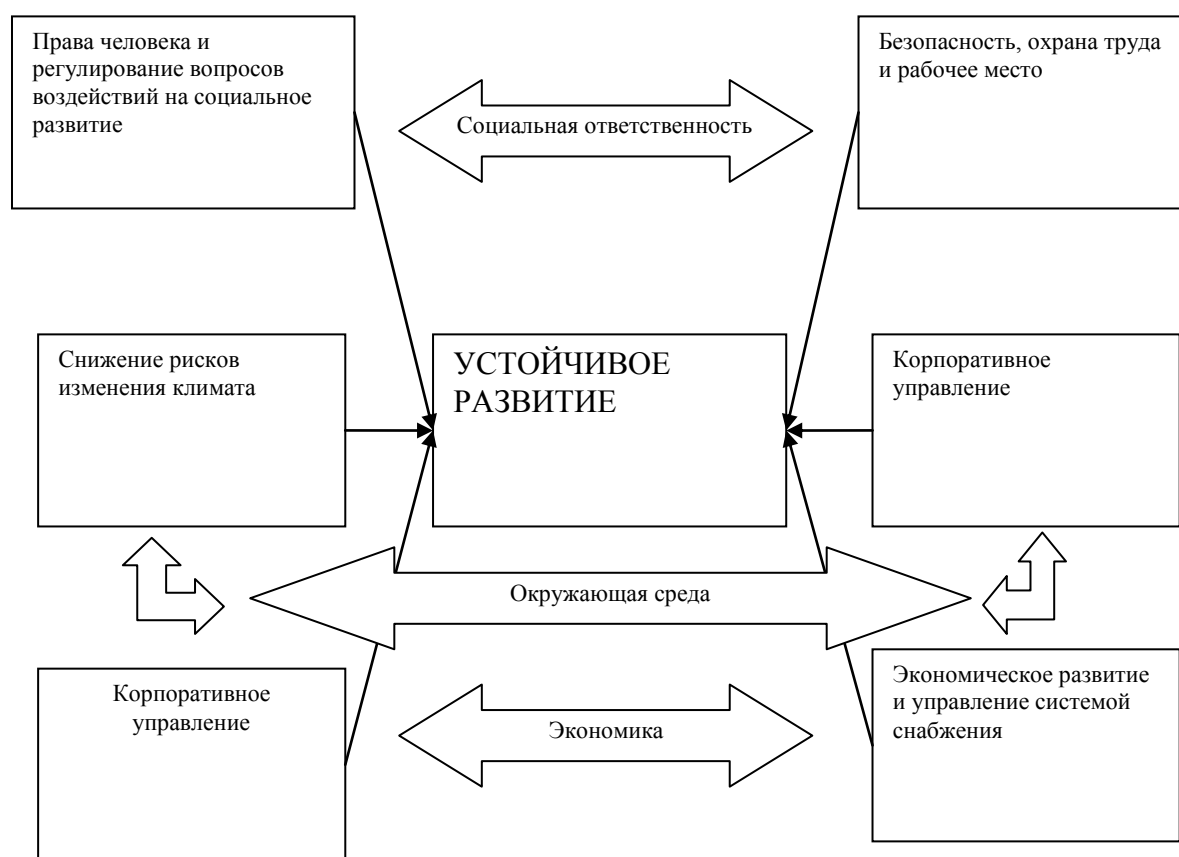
Права человека и регулирование вопросов воздействий на социальное развитие

Социальная ответственность

Безопасность, охрана труда и рабочее место

Снижение рисков изменения климата

УСТОЙЧИВОЕ РАЗВИТИЕ

Корпоративное управление

Окружающая среда

Корпоративное управление

Экономика

Экономическое развитие и управление системой снабжения